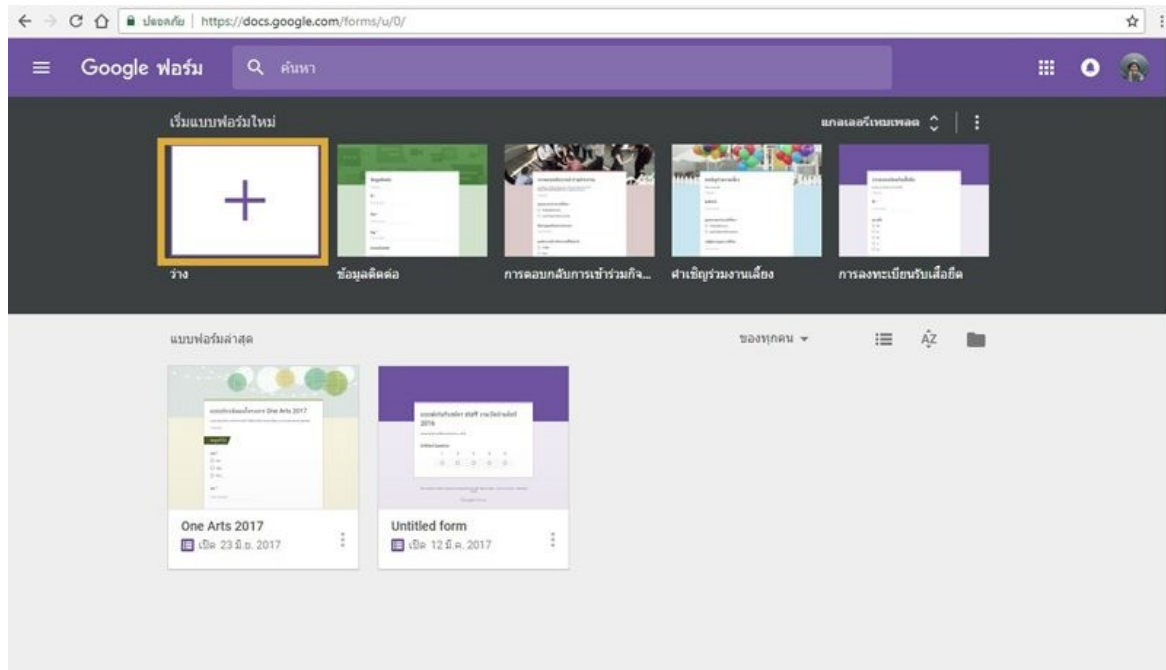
ปลอดภัย | https://docs.google.com/forms/u/0/

Google ฟอร์ม

ค้นหา

เริ่มแบบฟอร์มใหม่

แกลเลอรีเทมเพลต

ว่าง

ข้อมูลติดต่อ

การตอบกลับการเข้าร่วมกิจ...

คำเชิญร่วมงานเลี้ยง

การลงทะเบียนรับเสื้อยืด

แบบฟอร์มล่าสุด

ของทุกคน

One Arts 2017

เปิด 23 มิ.ย. 2017

Untitled form

เปิด 12 มี.ค. 2017